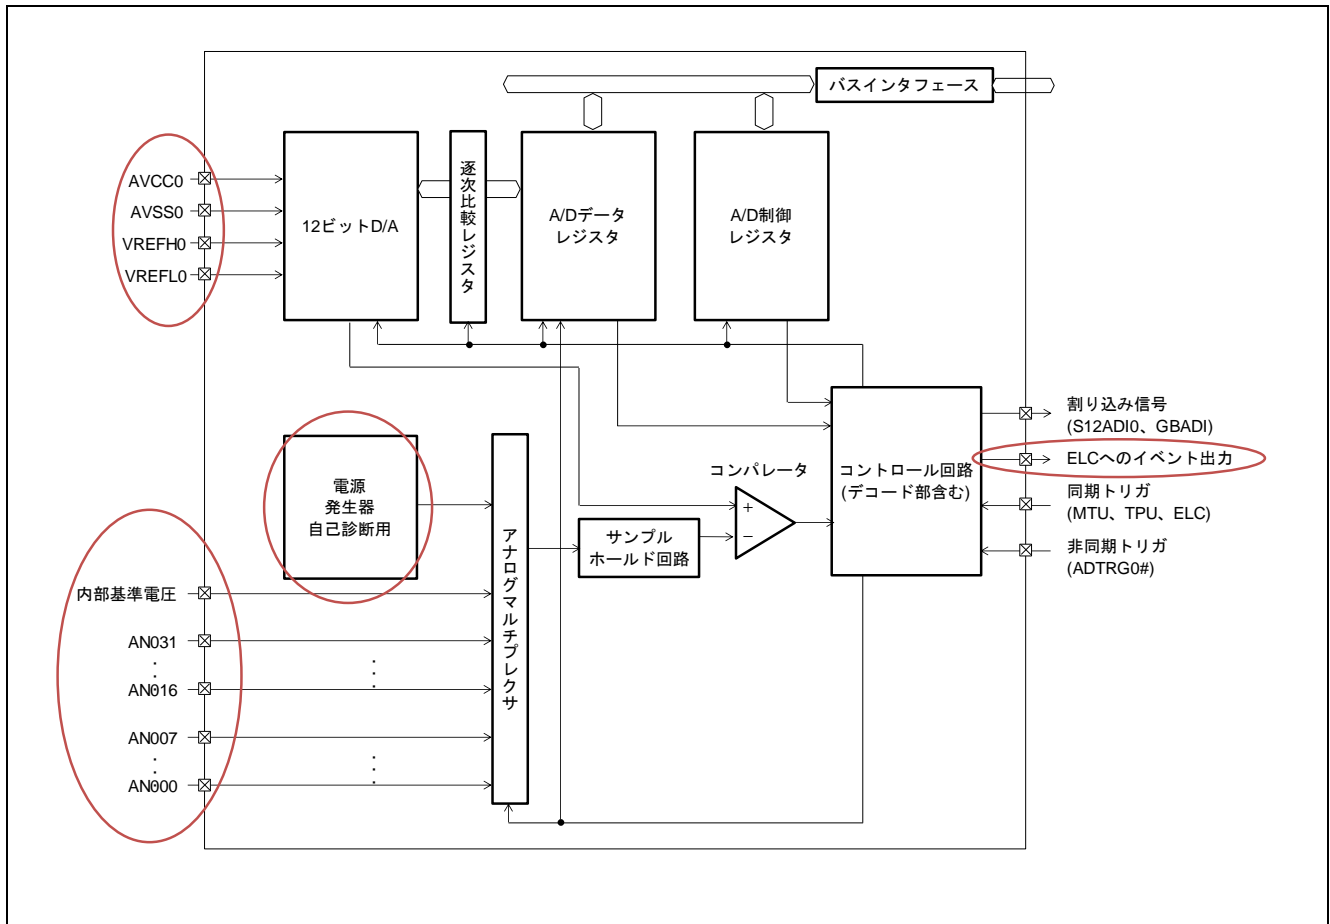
バスインタフェース

AVCC0
AVSS0
VREFH0
VREFL0

12ビットD/A

逐次比較レジスタ

A/Dデータレジスタ

A/D制御レジスタ

割り込み信号
(S12ADI0、GBADI)

ELCへのイベント出力

同期トリガ
(MTU、TPU、ELC)

非同期トリガ
(ADTRG0#)

コントロール回路
(デコード部含む)

コンパレータ

+
−

電源
発生器
自己診断用

サンプル
ホールド回路

アナログマルチプレクサ

内部基準電圧
AN031
·
·
AN016
AN007
·
·
AN000